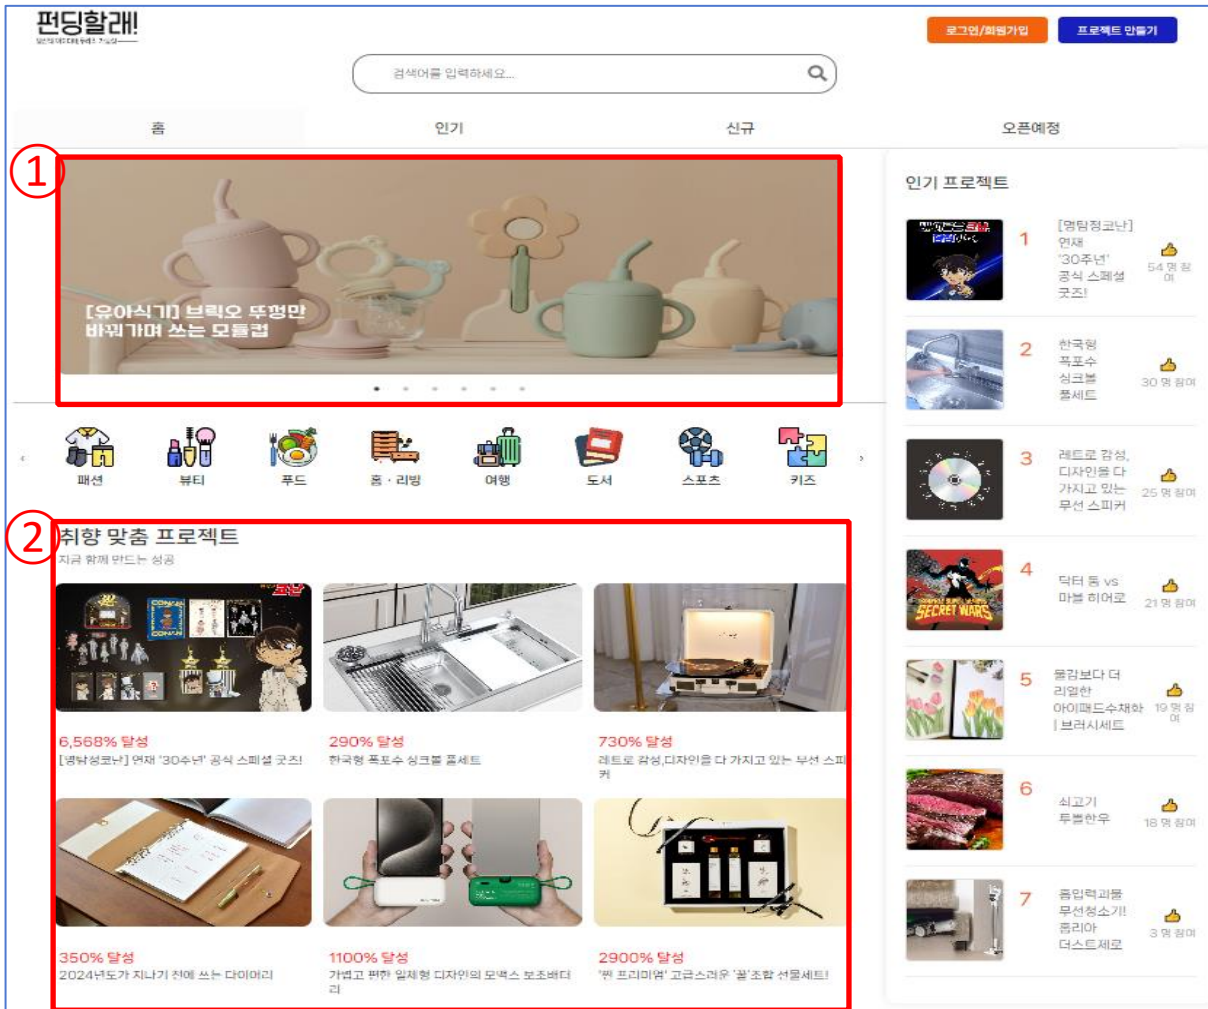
펀딩할래!
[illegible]

로그인/회원가입
프로젝트 만들기

검색어를 입력하세요...

홈
인기
신규
오픈예정

①

[유아식기] 브릭으 뚜껑만 바꿔가며 쓰는 모듈컵

패션
뷰티
푸드
홈 · 리빙
여행
도서
스포츠
키즈

②
취향 맞춤 프로젝트
지금 함께 만드는 성공

6,568% 달성
[명탐정코난] 연재 '30주년' 공식 스페셜 굿즈!

290% 달성
한국형 폭포수 싱크볼 풀세트

730% 달성
레트로 감성,디자인을 다 가지고 있는 무선 스피커

350% 달성
2024년도가 지나기 전에 쓰는 다이어리

1100% 달성
가볍고 편한 일체형 디자인의 모멘스 보조배터리

2900% 달성
'찐 프리미엄' 고급스러운 '꿀'조합 선물세트!

인기 프로젝트

1 [명탐정코난] 연재 '30주년' 공식 스페셜 굿즈! 54 명 참여

2 한국형 폭포수 싱크볼 풀세트 30 명 참여

3 레트로 감성, 디자인을 다 가지고 있는 무선 스피커 25 명 참여

4 닥터 둠 vs 마블 히어로 21 명 참여

5 물감보다 더 리얼한 아이패드수채화 | 브러시세트 19 명 참여

6 쇠고기 투뿔한우 18 명 참여

7 흡입력괴물 무선청소기! 퓨리아 더스트제로 3 명 참여